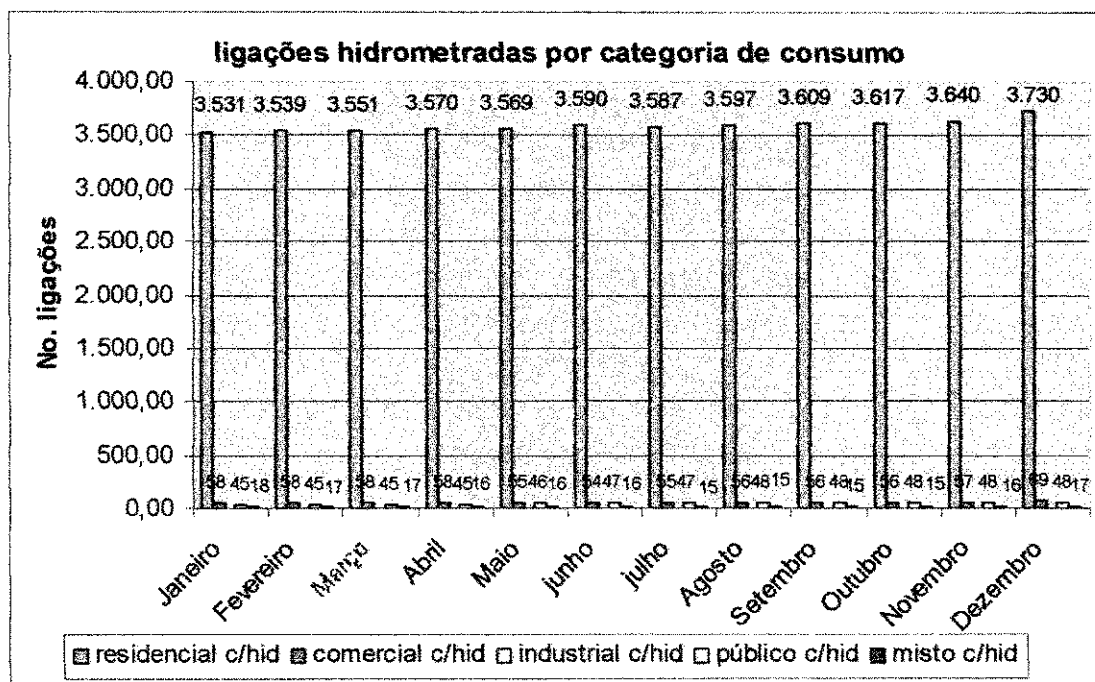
ligações hidrometradas por categoria de consumo

4.000,00
3.500,00
3.000,00
2.500,00
2.000,00
1.500,00
1.000,00
500,00
0,00

No. ligações

3.531 3.539 3.551 3.570 3.569 3.590 3.587 3.597 3.609 3.617 3.640 3.730

58 45 18 | 58 45 17 | 58 45 17 | 58 45 16 | 54 46 16 | 54 47 16 | 55 47 15 | 56 48 15 | 56 48 15 | 56 48 15 | 57 48 16 | 69 48 17

Janeiro Fevereiro Março Abril Maio junho julho Agosto Setembro Outubro Novembro Dezembro

residencial c/hid comercial c/hid industrial c/hid público c/hid misto c/hid